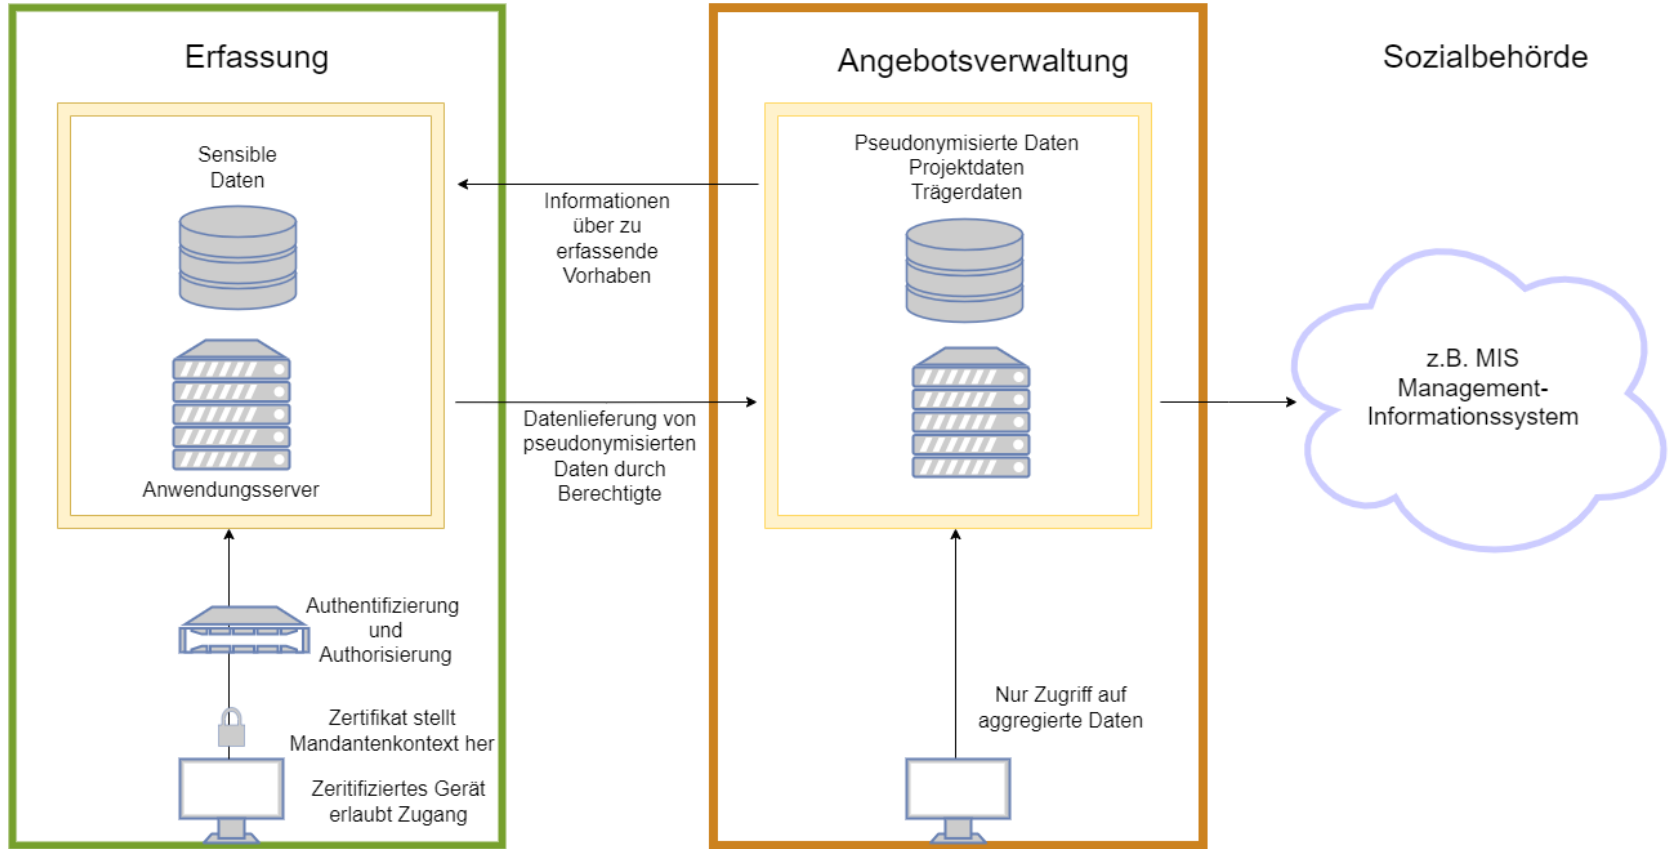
Erfassung

Sensible Daten

Anwendungsserver

Authentifizierung und Authorisierung

Zertifikat stellt Mandantenkontext her

Zeritifiziertes Gerät erlaubt Zugang

Informationen über zu erfassende Vorhaben

Datenlieferung von pseudonymisierten Daten durch Berechtigte

Angebotsverwaltung

Pseudonymisierte Daten
Projektdaten
Trägerdaten

Nur Zugriff auf aggregierte Daten

Sozialbehörde

z.B. MIS Management-Informationssystem